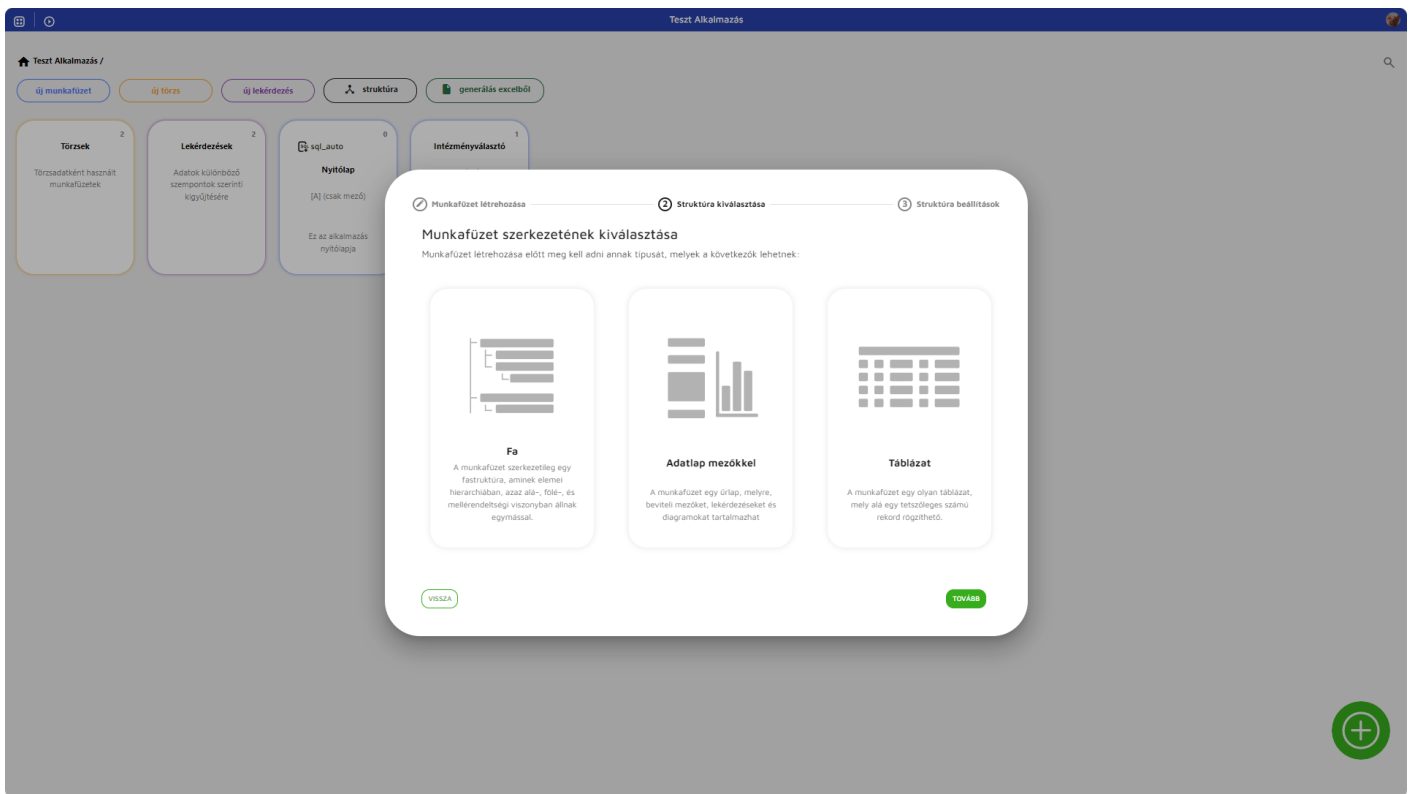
Teszt Alkalmazás

Teszt Alkalmazás /

új munkafüzet
új törzs
új lekérdezés
struktúra
generálás excelből

Törzsek
2
Törzsadatként használt munkafüzetek

Lekérdezések
2
Adatok különböző szempontok szerinti kigyűjtésére

sql_auto
0
Nyitólap
[A] (csak mező)
Ez az alkalmazás nyitólapja

Intézményválasztó
1

Munkafüzet létrehozása
2 Struktúra kiválasztása
3 Struktúra beállítások

Munkafüzet szerkezetének kiválasztása
Munkafüzet létrehozása előtt meg kell adni annak típusát, melyek a következők lehetnek:

Fa
A munkafüzet szerkezetileg egy fastruktúra, aminek elemei hierarchiában, azaz alá-, fölé-, és mellérendeltségi viszonyban állnak egymással.

Adatlap mezőkkel
A munkafüzet egy űrlap, melyre, beviteli mezőket, lekérdezéseket és diagramokat tartalmazhat

Táblázat
A munkafüzet egy olyan táblázat, mely alá egy tetszőleges számú rekord rögzíthető.

VISSZA
TOVÁBB